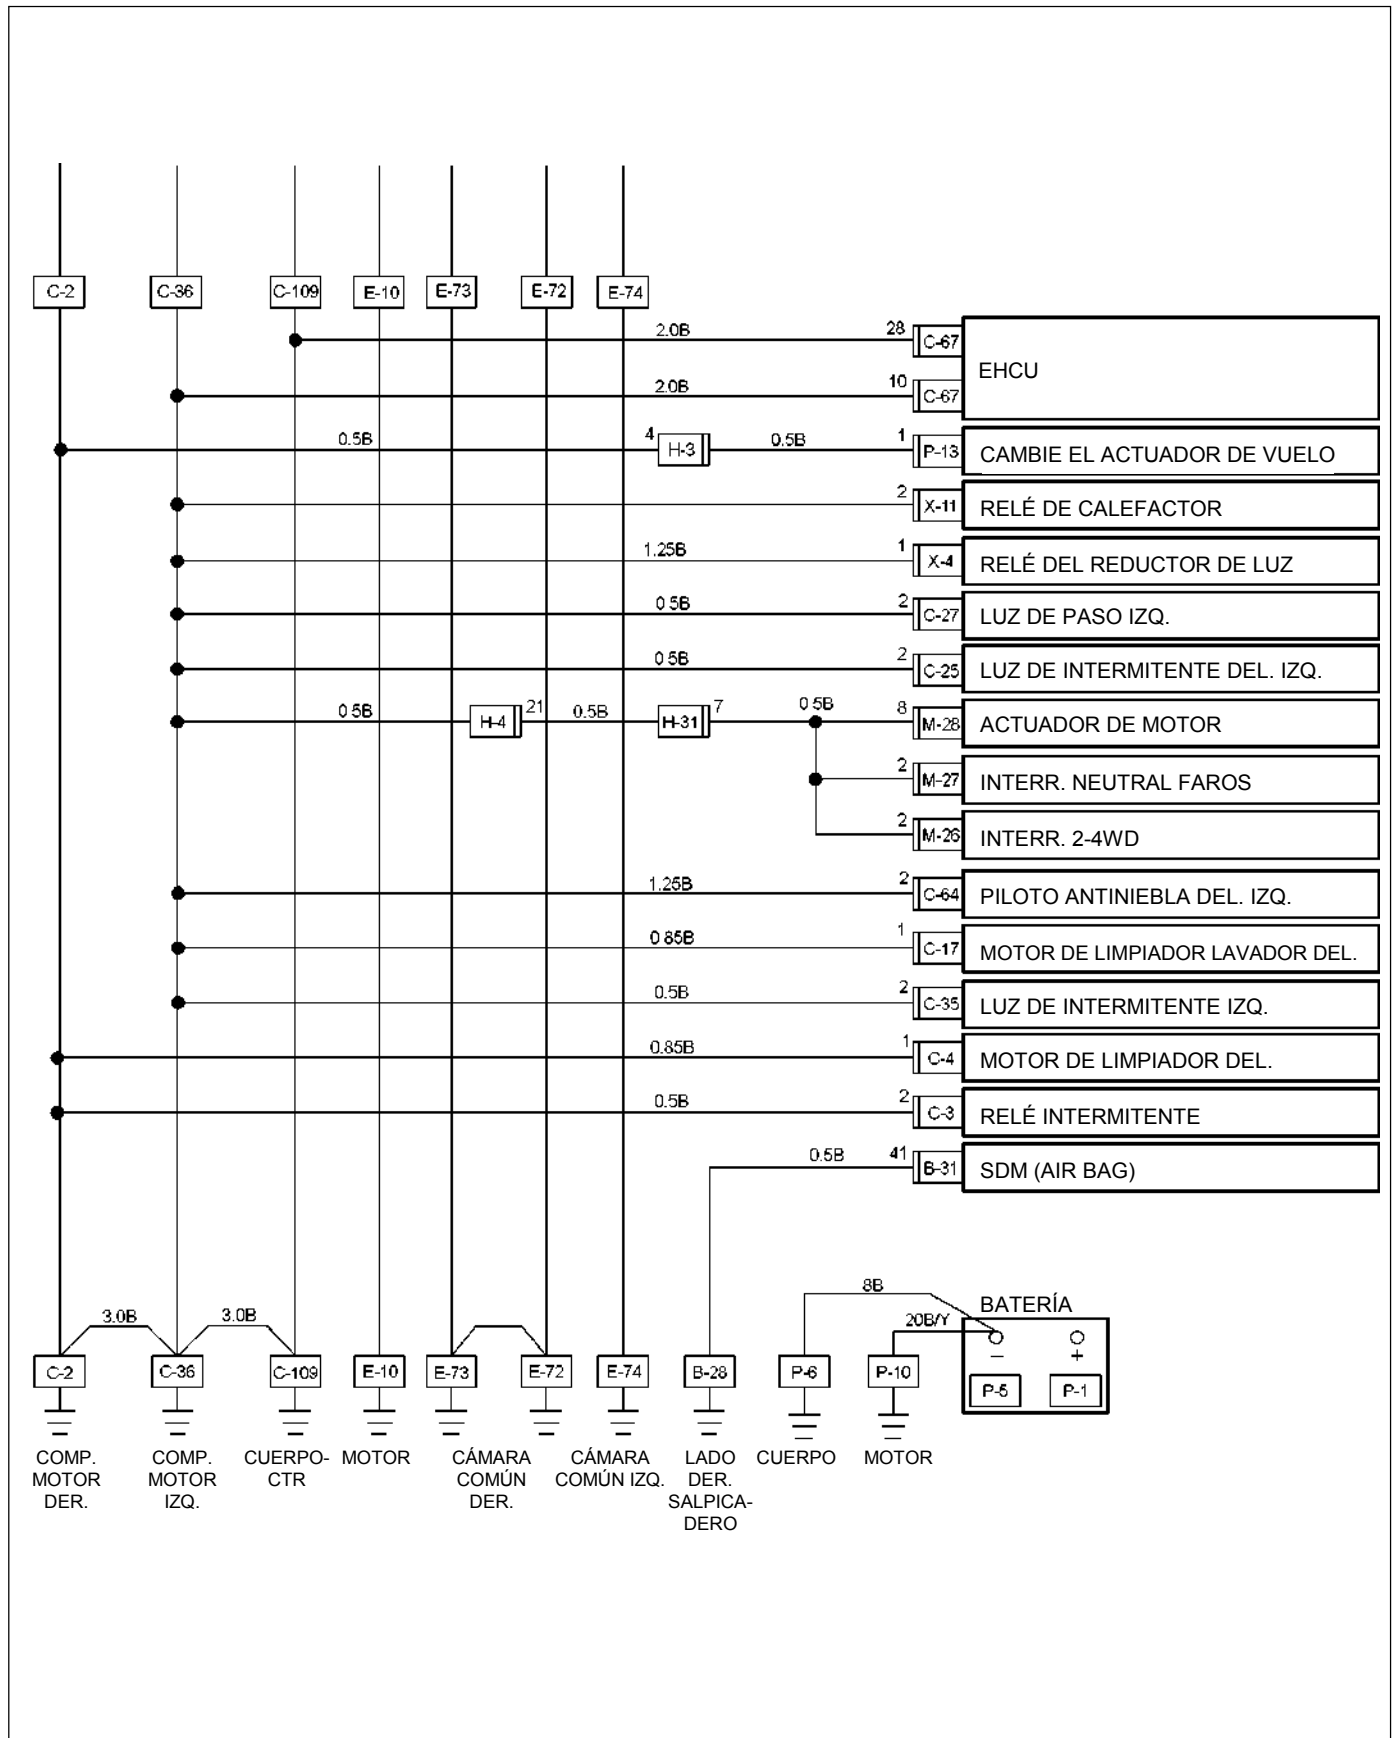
C-2 C-36 C-109 E-10 E-73 E-72 E-74

2.0B 28 C-67
2.0B 10 C-67
EHCU

0.5B 4 H-3 0.5B 1 P-13 CAMBIE EL ACTUADOR DE VUELO

2 X-11 RELÉ DE CALEFACTOR

1.25B 1 X-4 RELÉ DEL REDUCTOR DE LUZ

0.5B 2 C-27 LUZ DE PASO IZQ.

0.5B 2 C-25 LUZ DE INTERMITENTE DEL. IZQ.

0.5B H-4 21 0.5B H-31 7 0.5B 8 M-28 ACTUADOR DE MOTOR

2 M-27 INTERR. NEUTRAL FAROS

2 M-26 INTERR. 2-4WD

1.25B 2 C-64 PILOTO ANTINIEBLA DEL. IZQ.

0.85B 1 C-17 MOTOR DE LIMPIADOR LAVADOR DEL.

0.5B 2 C-35 LUZ DE INTERMITENTE IZQ.

0.85B 1 C-4 MOTOR DE LIMPIADOR DEL.

0.5B 2 C-3 RELÉ INTERMITENTE

0.5B 41 B-31 SDM (AIR BAG)

3.0B 3.0B 8B 20B/Y BATERÍA
− +
P-5 P-1

C-2 C-36 C-109 E-10 E-73 E-72 E-74 B-28 P-6 P-10

COMP. MOTOR DER.
COMP. MOTOR IZQ.
CUERPO-CTR
MOTOR
CÁMARA COMÚN DER.
CÁMARA COMÚN IZQ.
LADO DER. SALPICADERO
CUERPO
MOTOR